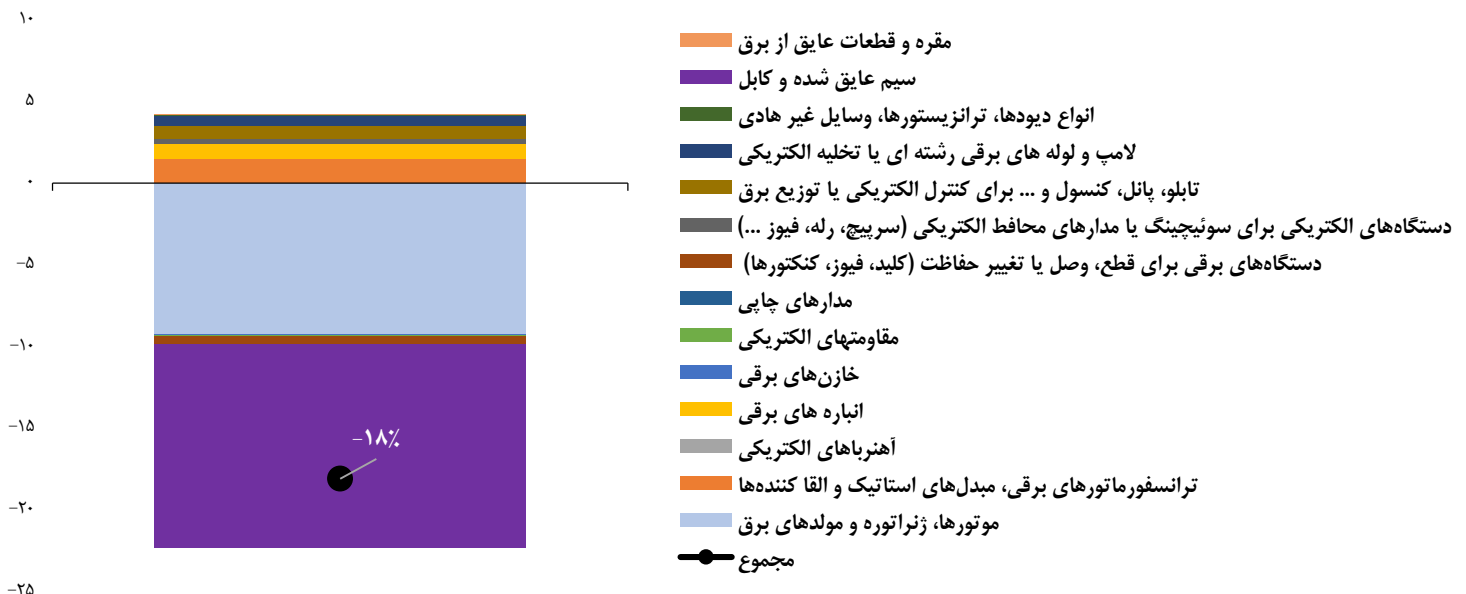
۱۰
5
۰
-۵
-۱۰
-۱۵
-۲۰
-۲۵

-۱۸٪

مقره و قطعات عایق از برق
سیم عایق شده و کابل
انواع دیودها، ترانزیستورها، وسایل غیر هادی
لامپ و لوله های برقی رشته ای یا تخلیه الکتریکی
تابلو، پانل، کنسول و ... برای کنترل الکتریکی یا توزیع برق
دستگاه‌های الکتریکی برای سوئیچینگ یا مدارهای محافظ الکتریکی (سرپیچ، رله، فیوز ...)
دستگاه‌های برقی برای قطع، وصل یا تغییر حفاظت (کلید، فیوز، کنکتورها)
مدارهای چاپی
مقاومتهای الکتریکی
خازن‌های برقی
انباره های برقی
آهنرباهای الکتریکی
ترانسفورماتورهای برقی، مبدل‌های استاتیک و القا کننده‌ها
موتورها، ژنراتوره و مولدهای برق
مجموع